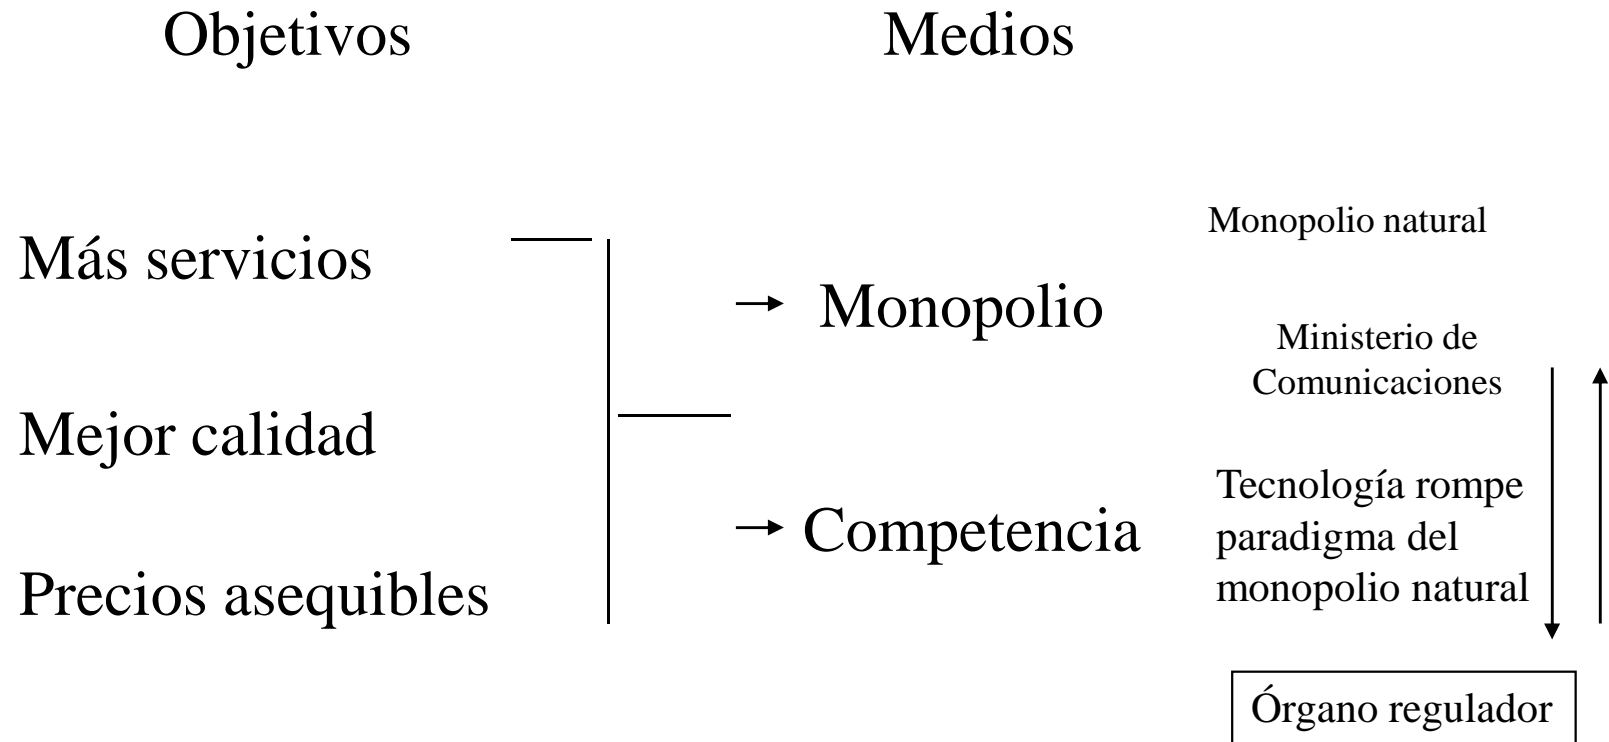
Objetivos

Medios

Más servicios

Mejor calidad

Precios asequibles

→ Monopolio

→ Competencia

Monopolio natural

Ministerio de Comunicaciones

Tecnología rompe paradigma del monopolio natural

Órgano regulador